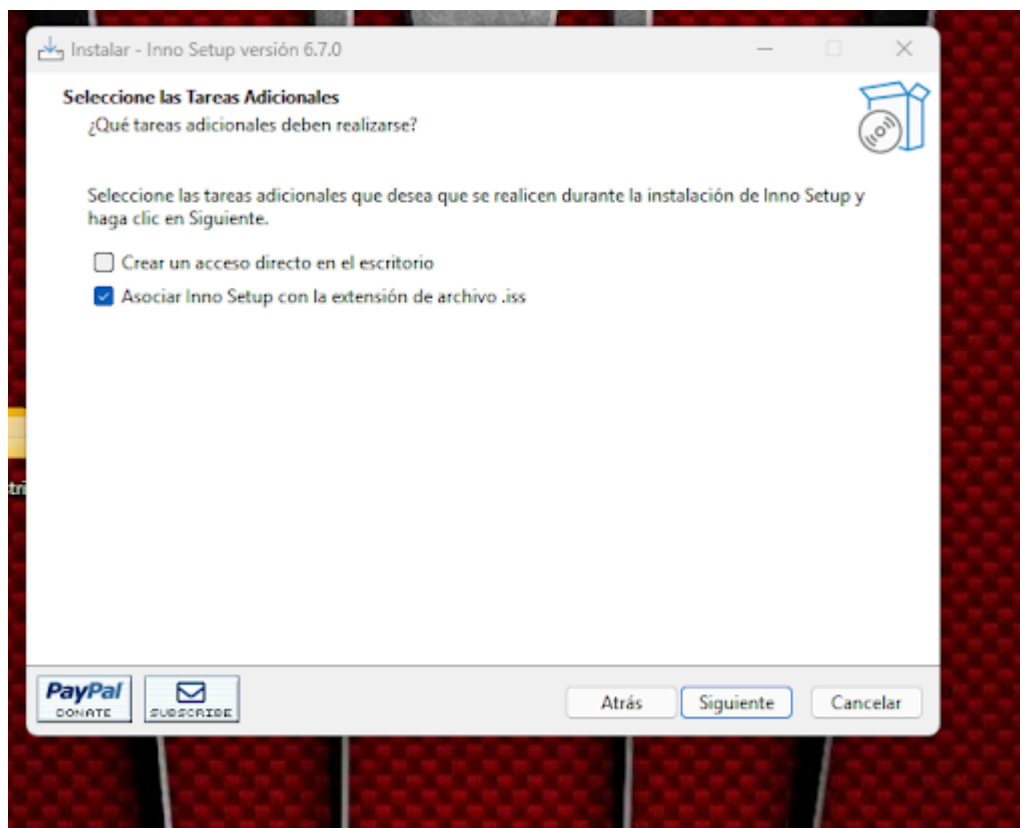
Instalar - Inno Setup versión 6.7.0

Seleccione las Tareas Adicionales
¿Qué tareas adicionales deben realizarse?

Seleccione las tareas adicionales que desea que se realicen durante la instalación de Inno Setup y haga clic en Siguiente.

Crear un acceso directo en el escritorio
Asociar Inno Setup con la extensión de archivo .iss

PayPal DONATE
SUBSCRIBE

Atrás
Siguiente
Cancelar